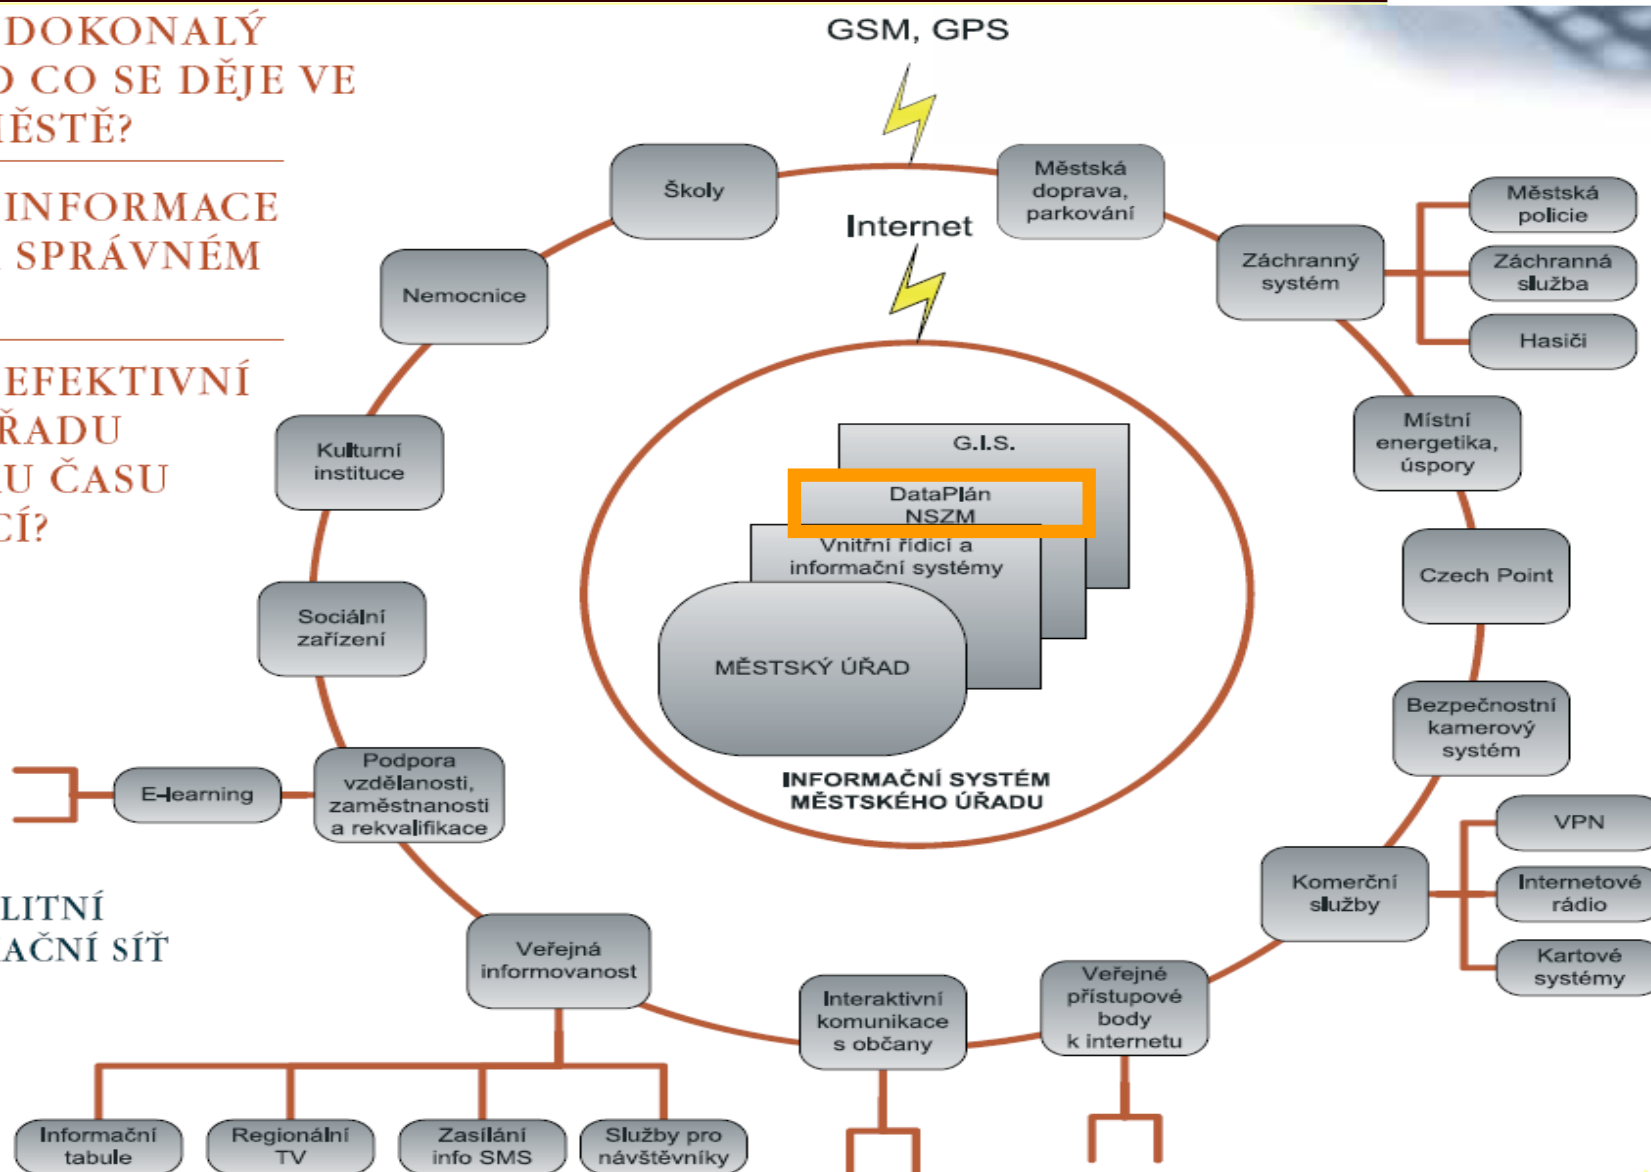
DOKONALÝ
O CO SE DĚJE VE
ĚSTĚ?

INFORMACE
SPRÁVNÉM

EFEKTIVNÍ
ŘADU
U ČASU
CÍ?

LITNÍ
AČNÍ SÍŤ

GSM, GPS

Internet

Školy

Městská doprava, parkování

Záchranný systém

Městská policie

Záchranná služba

Hasiči

Nemocnice

Kulturní instituce

Místní energetika, úspory

G.I.S.

DataPlán NSZM

Vnitřní řídicí a informační systémy

MĚSTSKÝ ÚŘAD

INFORMAČNÍ SYSTÉM MĚSTSKÉHO ÚŘADU

Czech Point

Sociální zařízení

Bezpečnostní kamerový systém

E-learning

Podpora vzdělanosti, zaměstnanosti a rekvalifikace

VPN

Komerční služby

Internetové rádio

Kartové systémy

Veřejná informovanost

Interaktivní komunikace s občany

Veřejné přístupové body k internetu

Informační tabule

Regionální TV

Zasílání info SMS

Služby pro návštěvníky